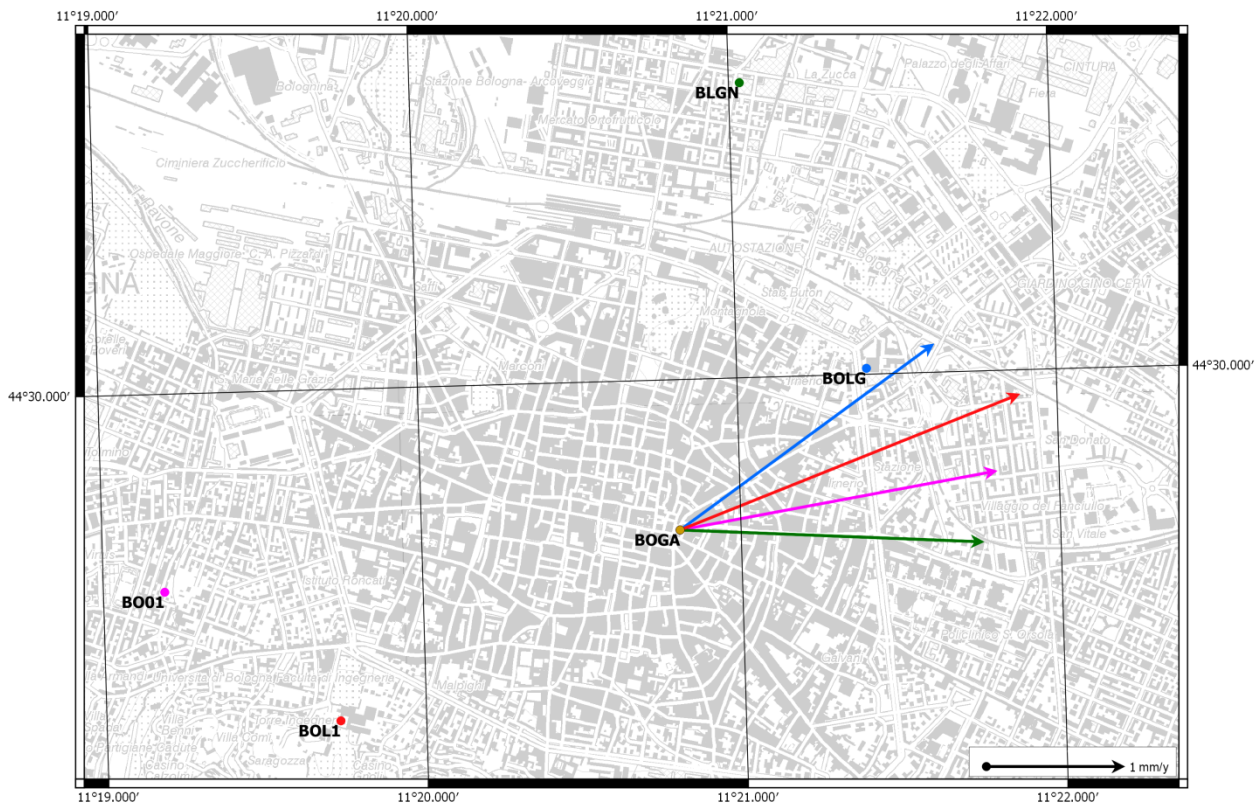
11°19.000′
11°20.000′
11°21.000′
11°22.000′

Bolognina
Stazione Bologna - Arcoveggio
La Zucca
Palazzo degli Affari
CINTURA
Fiera
BLGN
Mercato Ortofrutticolo
Ciminiera Zuccherificio
AUTOSTAZIONE
Ospedale Maggiore C. A. Pizzardi
GNA
Stat. Buton
GIARDINO GINO CERVI
Montagnola
Saffi
Borgo Panigale
Mercato
BOLG
Irnerio
Mura delle Grazie
44°30.000′
44°30.000′
San Donato
Stazione
Irnerio
Villaggio del Fanciullo
San Vitale
BOGA
Istituto Roncetti
BO01
Policlinico S. Orsola
Galvani
Università di Bologna Facoltà di Ingegneria
Malpighi
BOL1
Villa Comi
Saragozza
Partigiane Caduti

11°19.000′
11°20.000′
11°21.000′
11°22.000′

1 mm/y